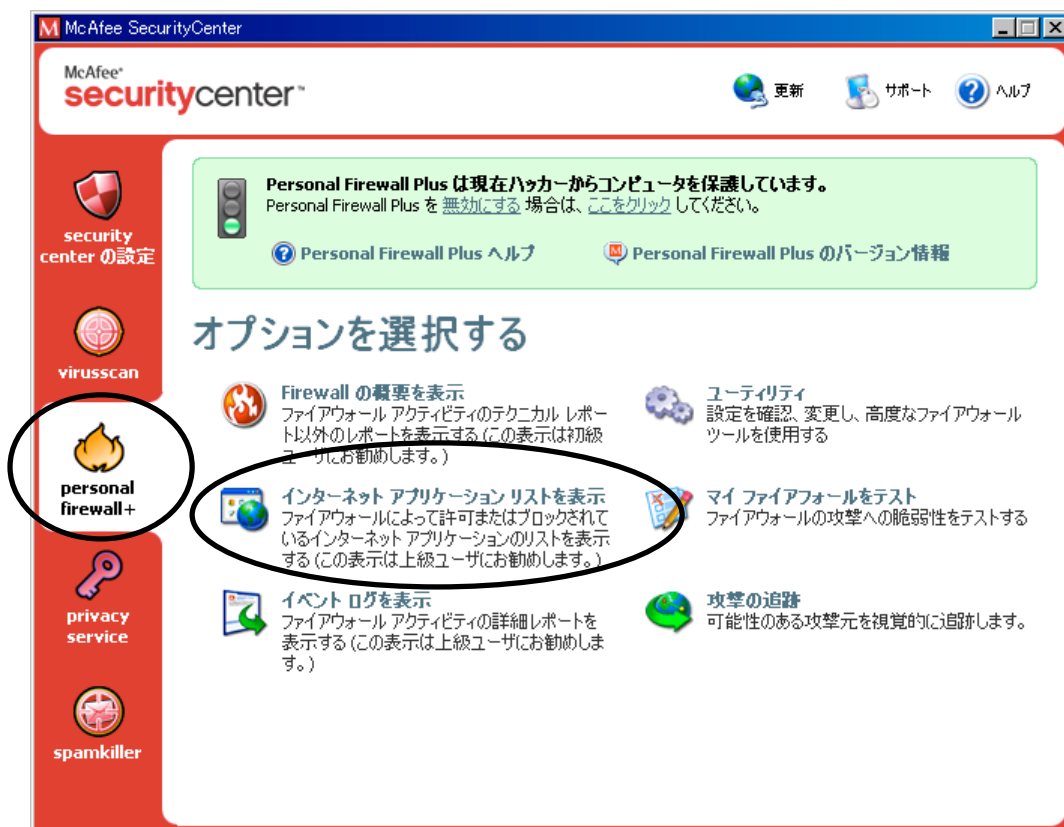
McAfee SecurityCenter

McAfee® securitycenter™

更新 サポート ヘルプ

security center の設定

virusscan

personal firewall+

privacy service

spamkiller

Personal Firewall Plus は現在ハッカーからコンピュータを保護しています。
Personal Firewall Plus を 無効にする 場合は、ここをクリック してください。

Personal Firewall Plus ヘルプ

Personal Firewall Plus のバージョン情報

オプションを選択する

Firewall の概要を表示
ファイアウォール アクティビティのテクニカル レポート以外のレポートを表示する (この表示は初級ユーザにお勧めします。)

ユーティリティ
設定を確認、変更し、高度なファイアウォール ツールを使用する

インターネット アプリケーション リストを表示
ファイアウォールによって許可またはブロックされているインターネット アプリケーションのリストを表示する (この表示は上級ユーザにお勧めします。)

マイ ファイアフォールをテスト
ファイアウォールの攻撃への脆弱性をテストする

イベント ログを表示
ファイアウォール アクティビティの詳細レポートを表示する (この表示は上級ユーザにお勧めします。)

攻撃の追跡
可能性のある攻撃元を視覚的に追跡します。